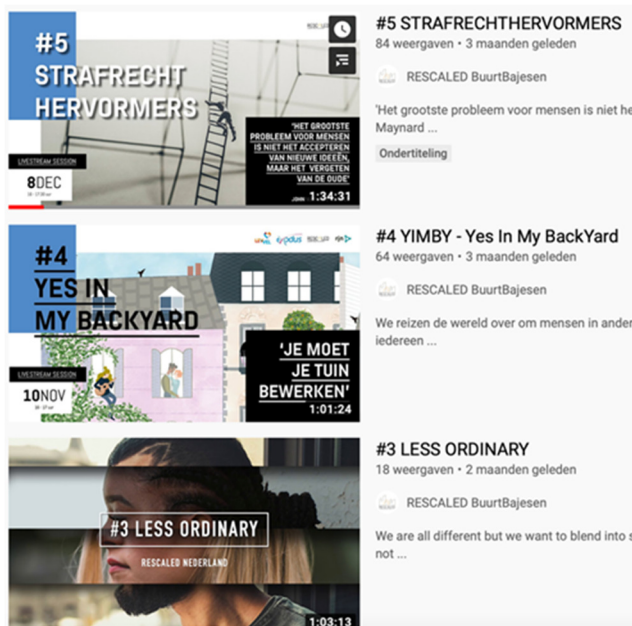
#5 STRAFRECHT HERVORMERS

'HET GROOTSTE PROBLEEM VOOR MENSEN IS NIET HET ACCEPTEREN VAN NIEUWE IDEEËN, MAAR HET VERGETEN VAN DE OUDE'

LIVESTREAM SESSION

8DEC

1:34:31

#5 STRAFRECHTHERVORMERS

84 weergaven • 3 maanden geleden

RESCALED BuurtBajesen

'Het grootste probleem voor mensen is niet he Maynard ...

Ondertiteling

#4 YES IN MY BACKYARD

'JE MOET JE TUIN BEWERKEN'

LIVESTREAM SESSION

10NOV

1:01:24

#4 YIMBY - Yes In My BackYard

64 weergaven • 3 maanden geleden

RESCALED BuurtBajesen

We reizen de wereld over om mensen in ander iedereen ...

#3 LESS ORDINARY

RESCALED NEDERLAND

1:03:13

#3 LESS ORDINARY

18 weergaven • 2 maanden geleden

RESCALED BuurtBajesen

We are all different but we want to blend into s not ...